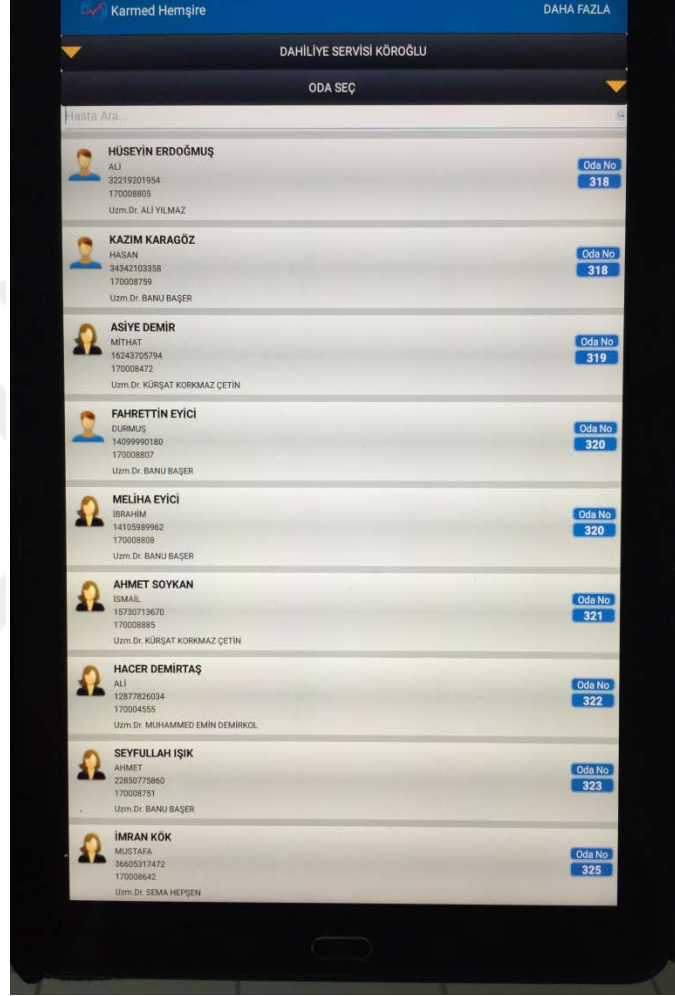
Karmed Hemşire

DAHA FAZLA

DAHİLİYE SERVİSİ KÖROĞLU

ODA SEÇ

Hasta Ara...

HÜSEYİN ERDOĞMUŞ
ALİ
32219201954
170008805
Uzm.Dr. ALİ YILMAZ
Oda No
318

KAZIM KARAGÖZ
HASAN
34342103358
170008759
Uzm.Dr. BANU BAŞER
Oda No
318

ASİYE DEMİR
MİTHAT
16243705794
170008472
Uzm.Dr. KÜRŞAT KORKMAZ ÇETİN
Oda No
319

FAHRETTİN EYİCİ
DURMUŞ
14099990180
170008807
Uzm.Dr. BANU BAŞER
Oda No
320

MELİHA EYİCİ
İBRAHİM
14105989962
170008808
Uzm.Dr. BANU BAŞER
Oda No
320

AHMET SOYKAN
İSMAİL
15730713670
170008885
Uzm.Dr. KÜRŞAT KORKMAZ ÇETİN
Oda No
321

HACER DEMİRTAŞ
ALİ
12877826034
170004555
Uzm.Dr. MUHAMMED EMİN DEMİRKOL
Oda No
322

SEYFULLAH IŞIK
AHMET
22850775860
170008751
Uzm.Dr. BANU BAŞER
Oda No
323

İMRAN KÖK
MUSTAFA
36605317472
170008642
Uzm.Dr. SEMA HEPŞEN
Oda No
325